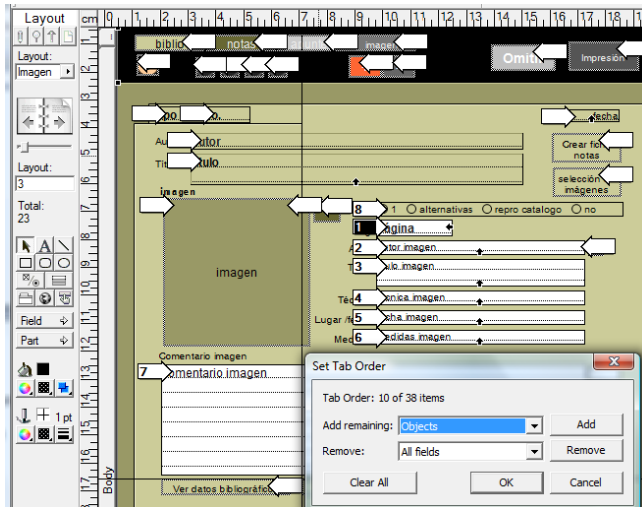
Layout
cm
Layout:
Imagen
Layout:
3
Total:
23
Field
Part
1 pt
biblio
notas
imagen
Omit
Impresión
po
fecha
Au
tor
Crear fic
notas
Tit
ulo
selección
imágenes
imagen
8
1
alternativas
repro catalogo
no
1
agina
2
tor imagen
3
lo imagen
imagen
4
Téc
nica imagen
Lugar /
5
cha imagen
Med
6
edidas imagen
Comentario imagen
7
omentario imagen
Body
Ver datos bibliográfico
Set Tab Order
Tab Order: 10 of 38 items
Add remaining:
Objects
Add
Remove:
All fields
Remove
Clear All
OK
Cancel